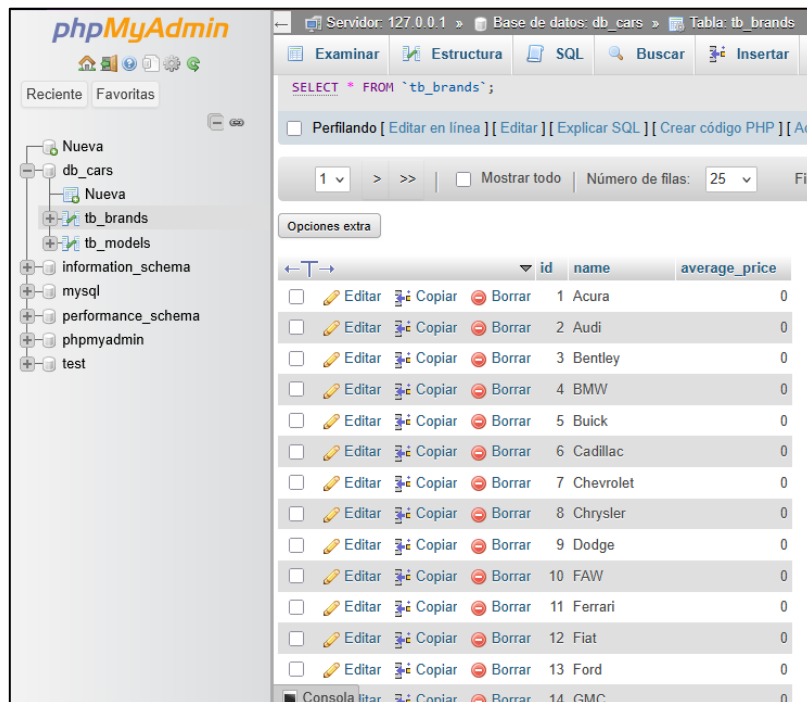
phpMyAdmin

Reciente Favoritas

Nueva
db_cars
Nueva
tb_brands
tb_models
information_schema
mysql
performance_schema
phpmyadmin
test

Servidor: 127.0.0.1 » Base de datos: db_cars » Tabla: tb_brands

Examinar Estructura SQL Buscar Insertar

SELECT * FROM `tb_brands`;

Perfilando [ Editar en línea ] [ Editar ] [ Explicar SQL ] [ Crear código PHP ] [ Ac

1 > >> Mostrar todo | Número de filas: 25 Fi

Opciones extra

| | | id | name | average_price |
|---|---|---|---|---|
| | Editar Copiar Borrar | 1 | Acura | 0 |
| | Editar Copiar Borrar | 2 | Audi | 0 |
| | Editar Copiar Borrar | 3 | Bentley | 0 |
| | Editar Copiar Borrar | 4 | BMW | 0 |
| | Editar Copiar Borrar | 5 | Buick | 0 |
| | Editar Copiar Borrar | 6 | Cadillac | 0 |
| | Editar Copiar Borrar | 7 | Chevrolet | 0 |
| | Editar Copiar Borrar | 8 | Chrysler | 0 |
| | Editar Copiar Borrar | 9 | Dodge | 0 |
| | Editar Copiar Borrar | 10 | FAW | 0 |
| | Editar Copiar Borrar | 11 | Ferrari | 0 |
| | Editar Copiar Borrar | 12 | Fiat | 0 |
| | Editar Copiar Borrar | 13 | Ford | 0 |
| | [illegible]itar Copiar Borrar | 14 | GMC | 0 |

Consola